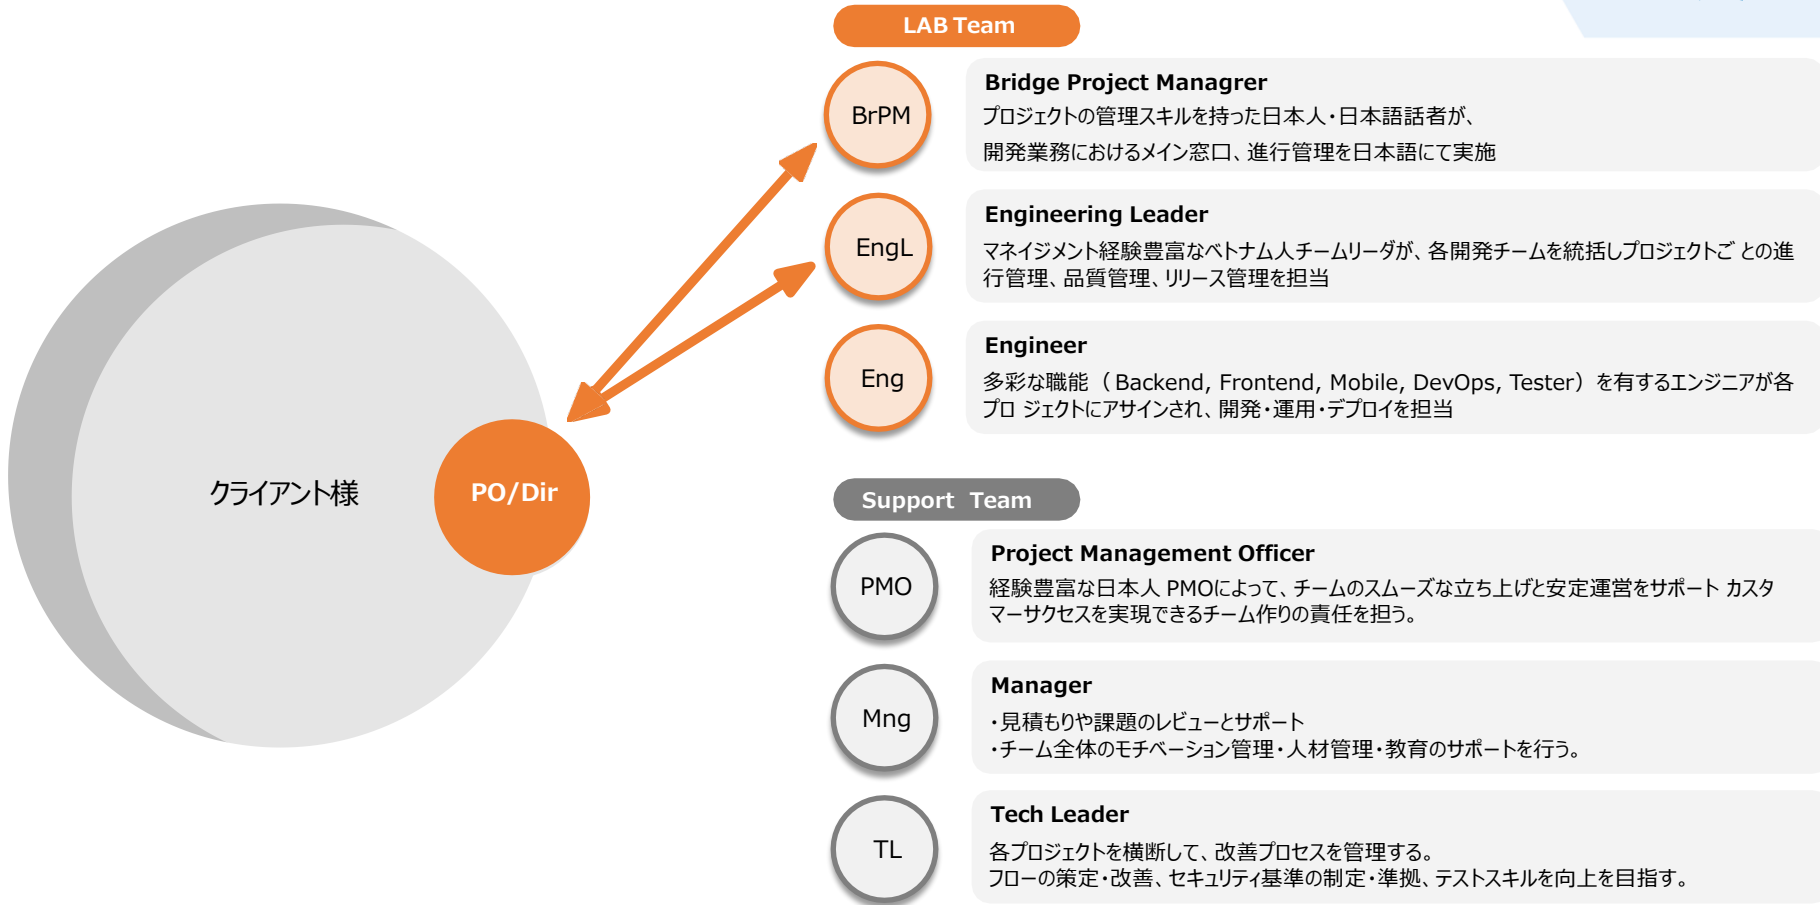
LAB Team

BrPM

Bridge Project Managrer
プロジェクトの管理スキルを持った日本人・日本語話者が、
開発業務におけるメイン窓口、進行管理を日本語にて実施

EngL

Engineering Leader
マネイジメント経験豊富なベトナム人チームリーダが、各開発チームを統括しプロジェクトご との進行管理、品質管理、リリース管理を担当

Eng

Engineer
多彩な職能（Backend, Frontend, Mobile, DevOps, Tester）を有するエンジニアが各プロ ジェクトにアサインされ、開発・運用・デプロイを担当

クライアント様

PO/Dir

Support Team

PMO

Project Management Officer
経験豊富な日本人 PMOによって、チームのスムーズな立ち上げと安定運営をサポート カスタマーサクセスを実現できるチーム作りの責任を担う。

Mng

Manager
・見積もりや課題のレビューとサポート
・チーム全体のモチベーション管理・人材管理・教育のサポートを行う。

TL

Tech Leader
各プロジェクトを横断して、改善プロセスを管理する。
フローの策定・改善、セキュリティ基準の制定・準拠、テストスキルを向上を目指す。